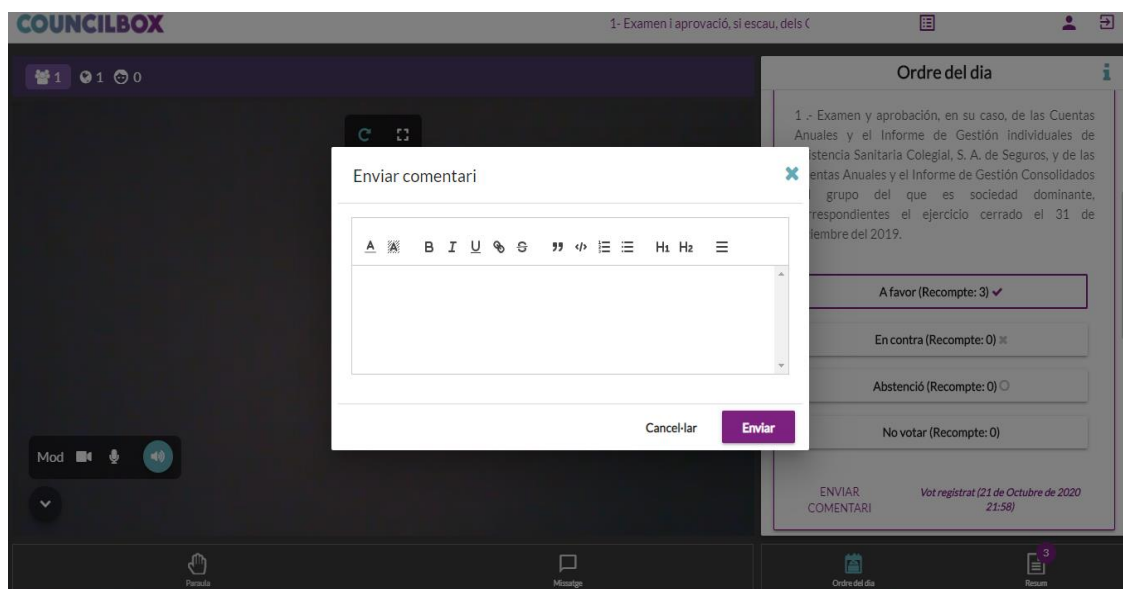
COUNCILBOX

1- Examen i aprovació, si escau, dels (

1 1 0

Ordre del dia

1 .- Examen y aprobación, en su caso, de las Cuentas Anuales y el Informe de Gestión individuales de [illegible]stencia Sanitaria Colegial, S. A. de Seguros, y de las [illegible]entas Anuales y el Informe de Gestión Consolidados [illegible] grupo del que es sociedad dominante, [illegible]respondientes el ejercicio cerrado el 31 de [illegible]iembre del 2019.

Enviar comentari

A  B I U  H1 H2

Cancel·lar

Enviar

A favor (Recompte: 3) ✔

En contra (Recompte: 0)

Abstenció (Recompte: 0)

No votar (Recompte: 0)

ENVIAR COMENTARI

Vot registrat (21 de Octubre de 2020 21:58)

Mod

Paraula

Missatge

Ordre del dia

3

Resum